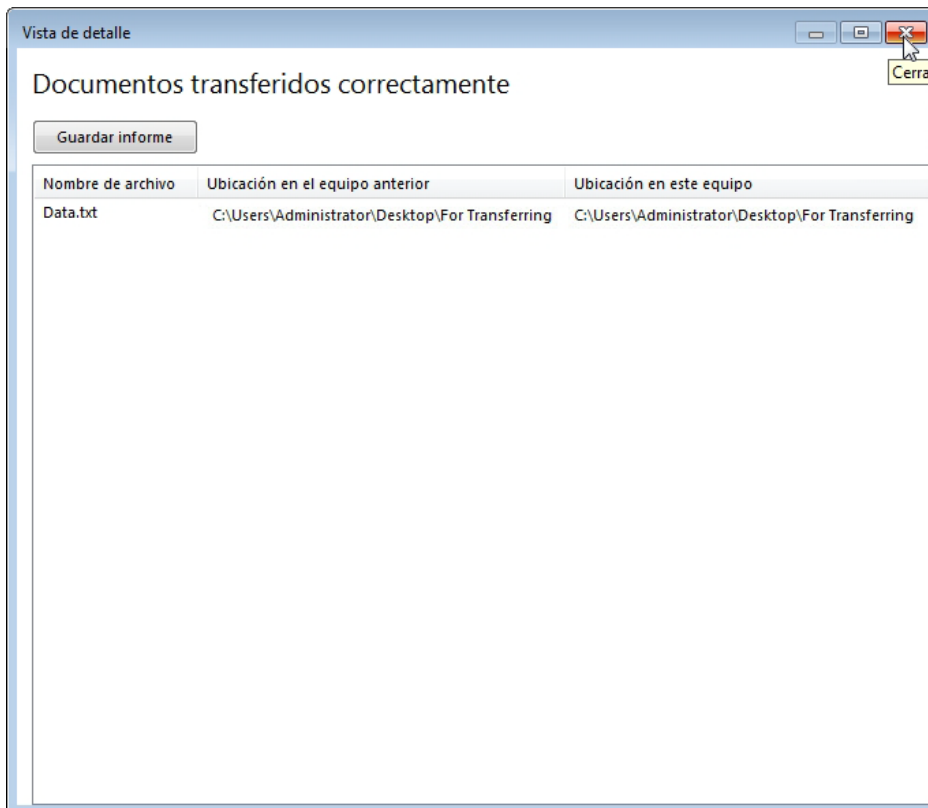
Vista de detalle

Cerra

Documentos transferidos correctamente

Guardar informe

| Nombre de archivo | Ubicación en el equipo anterior | Ubicación en este equipo |
|---|---|---|
| Data.txt | C:\Users\Administrator\Desktop\For Transferring | C:\Users\Administrator\Desktop\For Transferring |